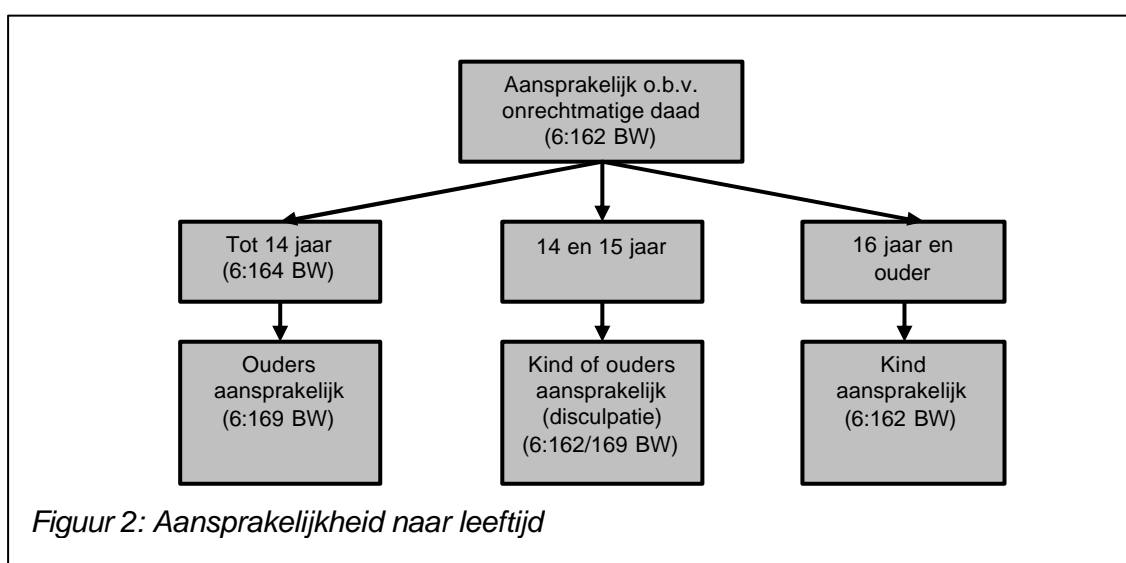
Aansprakelijk o.b.v. onrechtmatige daad (6:162 BW)

Tot 14 jaar (6:164 BW)

14 en 15 jaar

16 jaar en ouder

Ouders aansprakelijk (6:169 BW)

Kind of ouders aansprakelijk (disculpatie) (6:162/169 BW)

Kind aansprakelijk (6:162 BW)

Figuur 2: Aansprakelijkheid naar leeftijd